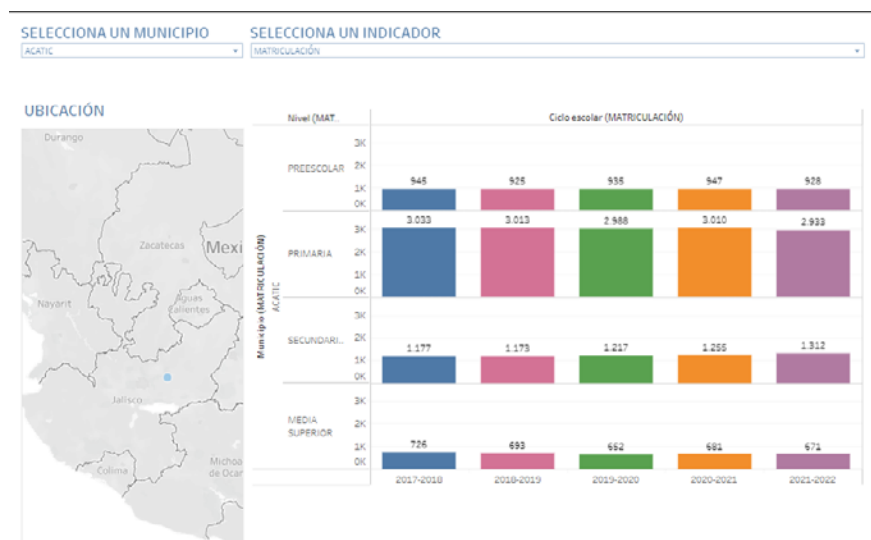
SELECCIONA UN MUNICIPIO
ACATIC

SELECCIONA UN INDICADOR
MATRICULACIÓN

UBICACIÓN

Durango
Zacatecas
Mexi
Nayarit
Aguas Calientes
Jalisco
Colima
Michoa de Ocar

Municipio (MATRICULACIÓN)
ACATIC

| Nivel (MAT.. | | 2017-2018 | 2018-2019 | 2019-2020 | 2020-2021 | 2021-2022 |
|---|---|---|---|---|---|---|
| PREESCOLAR | 3K 2K 1K 0K | 945 | 925 | 935 | 947 | 928 |
| PRIMARIA | 3K 2K 1K 0K | 3.033 | 3.013 | 2.988 | 3.010 | 2.933 |
| SECUNDARI.. | 3K 2K 1K 0K | 1.177 | 1.173 | 1.217 | 1.255 | 1.312 |
| MEDIA SUPERIOR | 3K 2K 1K 0K | 726 | 693 | 652 | 681 | 671 |

Ciclo escolar (MATRICULACIÓN)